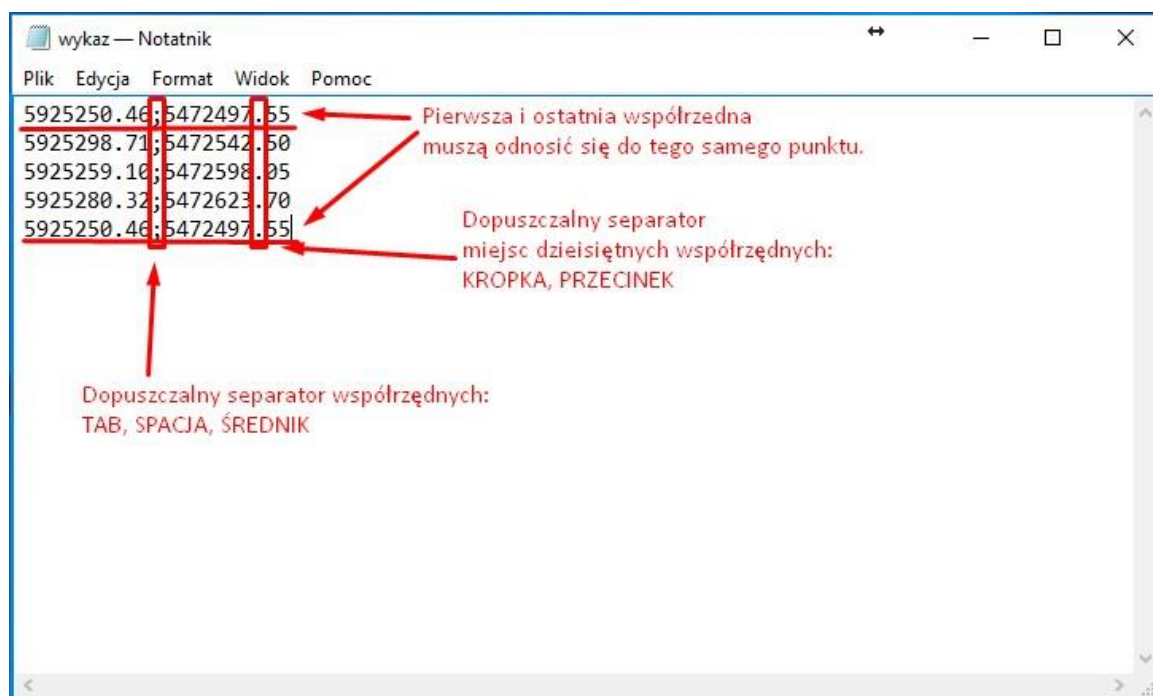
wykaz — Notatnik

Plik Edycja Format Widok Pomoc

5925250.46;5472497.55
5925298.71;5472542.50
5925259.10;5472598.05
5925280.32;5472623.70
5925250.46;5472497.55

Pierwsza i ostatnia współrzedna muszą odnosić się do tego samego punktu.

Dopuszczalny separator miejsc dzieisiętnych współrzędnych: KROPKA, PRZECINEK

Dopuszczalny separator współrzędnych: TAB, SPACJA, ŚREDNIK